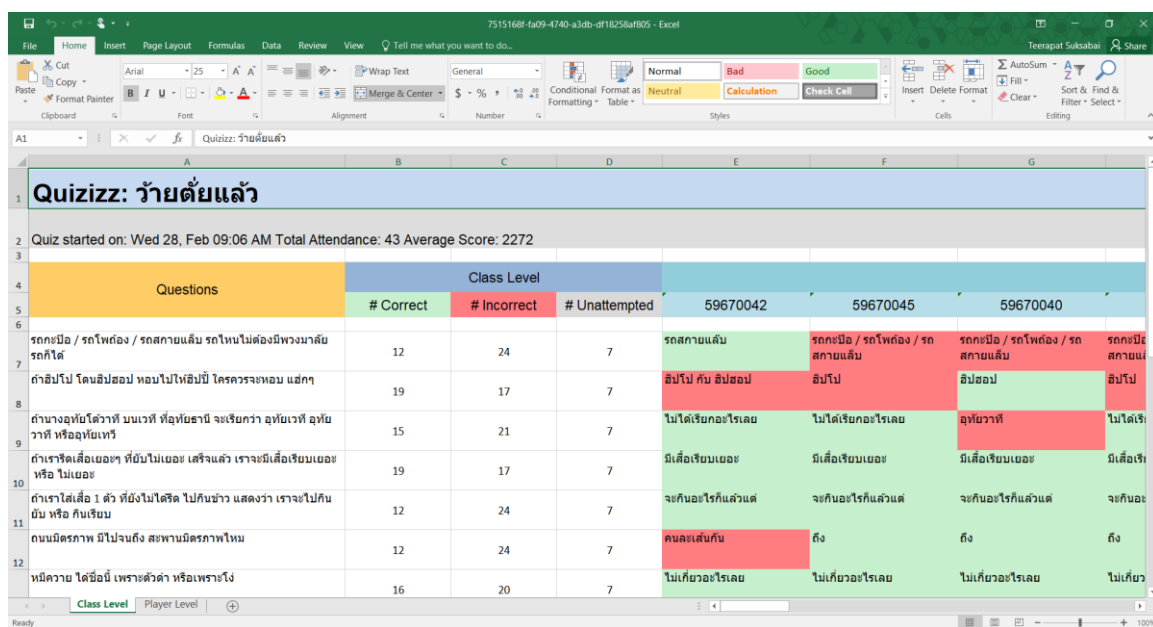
7515168f-fa09-4740-a3db-df18258af805 - Excel

File Home Insert Page Layout Formulas Data Review View Tell me what you want to do... Teerapat Suksabai Share

Cut Copy Format Painter Paste Clipboard Arial 25 Font Wrap Text Merge & Center Alignment General Number Conditional Formatting Format as Table Normal Bad Good Neutral Calculation Check Cell Styles Insert Delete Format Cells AutoSum Fill Clear Sort & Filter Find & Select Editing

A1 Quizizz: ว้ายตั้ยแล้ว

| | A | B | C | D | E | F | G |
|---|---|---|---|---|---|---|---|
| 1 | Quizizz: ว้ายตั้ยแล้ว | | | | | | |
| 2 | Quiz started on: Wed 28, Feb 09:06 AM Total Attendance: 43 Average Score: 2272 | | | | | | |
| 3 | | | | | | | |
| 4 | Questions | Class Level | | | | | |
| 5 | | # Correct | # Incorrect | # Unattempted | 59670042 | 59670045 | 59670040 |
| 6 | | | | | | | |
| 7 | รถกะป๊อ / รถโพถ้อง / รถสกายแล็บ รถไหนไม่ต้องมีพวงมาลัยรถก็ได้ | 12 | 24 | 7 | รถสกายแล็บ | รถกะป๊อ / รถโพถ้อง / รถสกายแล็บ | รถกะป๊อ / รถโพถ้อง / รถสกายแล็บ |
| 8 | ถ้าฮิปโป โดนฮิปฮอป หอบไปให้ฮิปปี้ ใครควรจะหอบ แฮ่กๆ | 19 | 17 | 7 | ฮิปโป กับ ฮิปฮอป | ฮิปโป | ฮิปฮอป |
| 9 | ถ้านางอุทัยโต้วาที บนเวที ที่อุทัยธานี จะเรียกว่า อุทัยเวที อุทัยวาที หรืออุทัยเทวี | 15 | 21 | 7 | ไม่ได้เรียกอะไรเลย | ไม่ได้เรียกอะไรเลย | อุทัยวาที |
| 10 | ถ้าเรารีดเสื้อเยอะๆ ที่ยับไม่เยอะ เสร็จแล้ว เราจะมีเสื้อเรียบเยอะ หรือ ไม่เยอะ | 19 | 17 | 7 | มีเสื้อเรียบเยอะ | มีเสื้อเรียบเยอะ | มีเสื้อเรียบเยอะ |
| 11 | ถ้าเราใส่เสื้อ 1 ตัว ที่ยังไม่ได้รีด ไปกินข้าว แสดงว่า เราจะไปกิน ยับ หรือ กินเรียบ | 12 | 24 | 7 | จะกินอะไรก็แล้วแต่ | จะกินอะไรก็แล้วแต่ | จะกินอะไรก็แล้วแต่ |
| 12 | ถนนมิตรภาพ มีไปจนถึง สะพานมิตรภาพไหม | 12 | 24 | 7 | คนละเส้นกัน | ถึง | ถึง |
| | หมีควาย ได้ชื่อนี้ เพราะตัวดำ หรือเพราะโง่ | 16 | 20 | 7 | ไม่เกี่ยวอะไรเลย | ไม่เกี่ยวอะไรเลย | ไม่เกี่ยวอะไรเลย |

Class Level Player Level

Ready